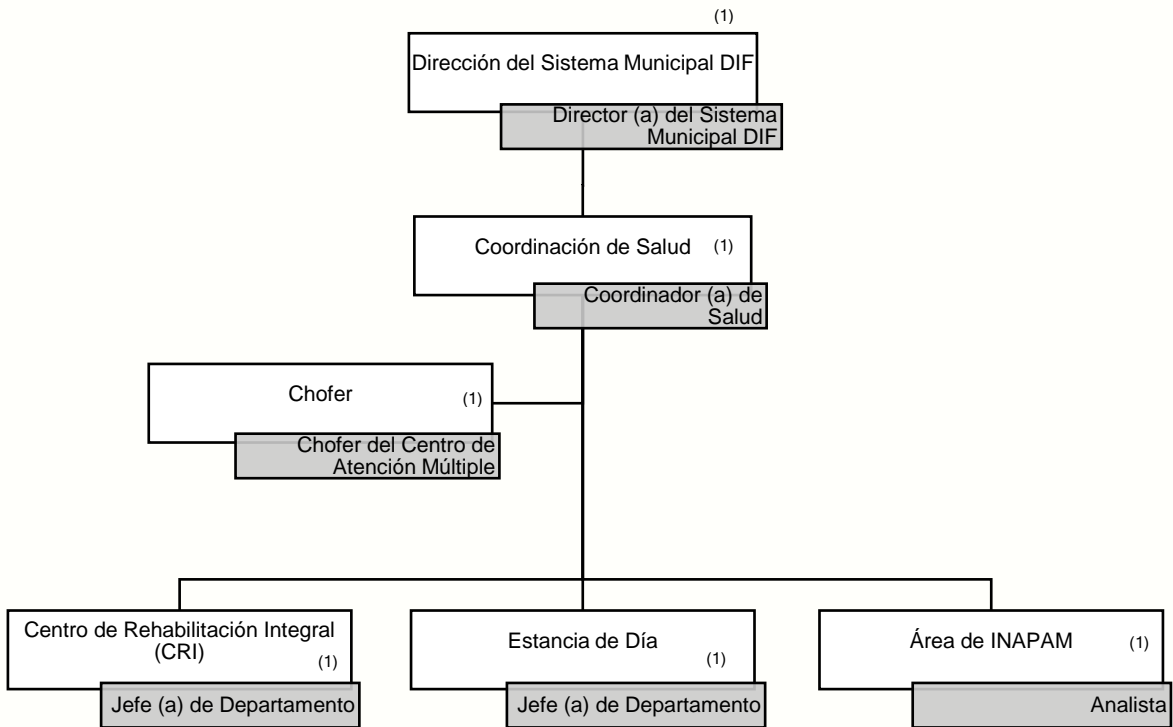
(1)
Dirección del Sistema Municipal DIF
Director (a) del Sistema Municipal DIF

Coordinación de Salud (1)
Coordinador (a) de Salud

Chofer (1)
Chofer del Centro de Atención Múltiple

Centro de Rehabilitación Integral (CRI) (1)
Jefe (a) de Departamento

Estancia de Día (1)
Jefe (a) de Departamento

Área de INAPAM (1)
Analista